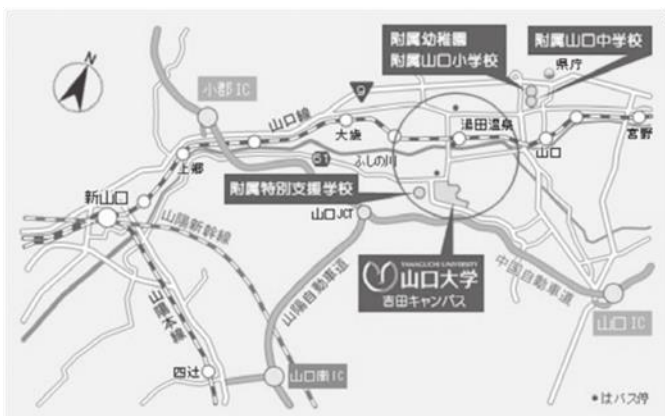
N

附属幼稚園
附属山口小学校

附属山口中学校

県庁

小郡IC

山口線

大歳

湯田温泉

山口

宮野

上郷

ふしの川

新山口

附属特別支援学校

山口JCT

山陽新幹線

山陽本線

山陽自動車道

YAMAGUCHI UNIVERSITY
山口大学
吉田キャンパス

中国自動車道

山口IC

四辻

山口南IC

●はバス停